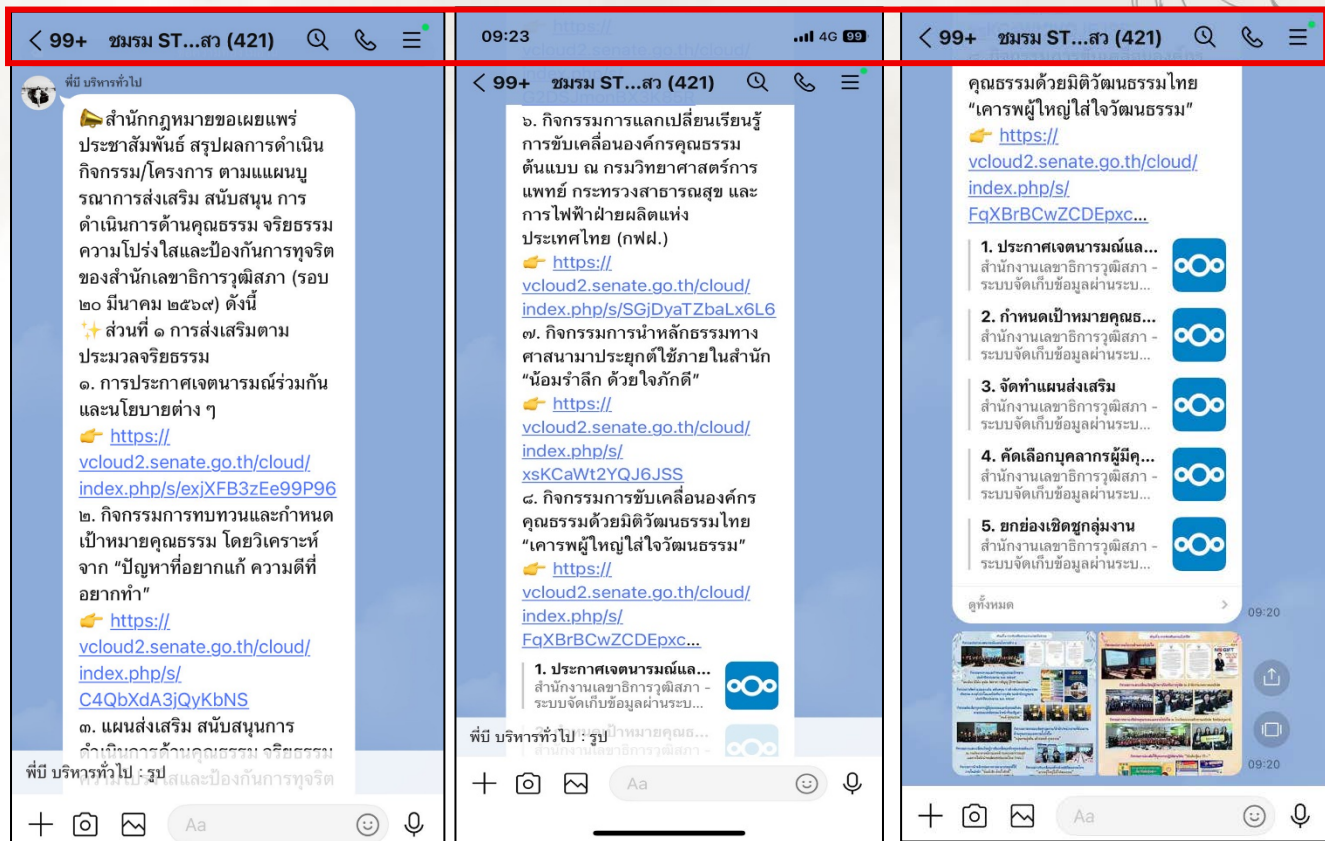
< 99+ ชมรม ST...สว (421)

พี่บี บริหารทั่วไป

สำนักกฎหมายขอเผยแพร่ประชาสัมพันธ์ สรุปผลการดำเนินกิจกรรม/โครงการ ตามแผนบูรณาการส่งเสริม สนับสนุน การดำเนินการด้านคุณธรรม จริยธรรม ความโปร่งใสและป้องกันการทุจริต ของสำนักเลขาธิการวุฒิสภา (รอบ ๒๐ มีนาคม ๒๕๖๙) ดังนี้
✨ ส่วนที่ ๑ การส่งเสริมตามประมวลจริยธรรม
๑. การประกาศเจตนารมณ์ร่วมกันและนโยบายต่าง ๆ
👉 https://vcloud2.senate.go.th/cloud/index.php/s/exjXFB3zEe99P96
๒. กิจกรรมการทบทวนและกำหนดเป้าหมายคุณธรรม โดยวิเคราะห์จาก "ปัญหาที่อยากแก้ ความดีที่อยากทำ"
👉 https://vcloud2.senate.go.th/cloud/index.php/s/C4QbXdA3jQyKbNS
๓. แผนส่งเสริม สนับสนุนการดำเนินการด้านคุณธรรม จริยธรรม ความโปร่งใสและป้องกันการทุจริต

พี่บี บริหารทั่วไป : รูป

Aa

09:23 4G 99

< 99+ ชมรม ST...สว (421)

๖. กิจกรรมการแลกเปลี่ยนเรียนรู้การขับเคลื่อนองค์กรคุณธรรมต้นแบบ ณ กรมวิทยาศาสตร์การแพทย์ กระทรวงสาธารณสุข และการไฟฟ้าฝ่ายผลิตแห่งประเทศไทย (กฟผ.)
👉 https://vcloud2.senate.go.th/cloud/index.php/s/SGjDyaTZbaLx6L6
๗. กิจกรรมการนำหลักธรรมทางศาสนามาประยุกต์ใช้ภายในสำนัก "น้อมรำลึก ด้วยใจภักดี"
👉 https://vcloud2.senate.go.th/cloud/index.php/s/xsKCaWt2YQJ6JSS
๘. กิจกรรมการขับเคลื่อนองค์กรคุณธรรมด้วยมิติวัฒนธรรมไทย "เคารพผู้ใหญ่ใส่ใจวัฒนธรรม"
👉 https://vcloud2.senate.go.th/cloud/index.php/s/FqXBrBCwZCDEpxc...

1. ประกาศเจตนารมณ์แล...
สำนักงานเลขาธิการวุฒิสภา - ระบบจัดเก็บข้อมูลผ่านระบ...

พี่บี บริหารทั่วไป : รูป

Aa

< 99+ ชมรม ST...สว (421)

คุณธรรมด้วยมิติวัฒนธรรมไทย "เคารพผู้ใหญ่ใส่ใจวัฒนธรรม"
👉 https://vcloud2.senate.go.th/cloud/index.php/s/FqXBrBCwZCDEpxc...

1. ประกาศเจตนารมณ์แล...
สำนักงานเลขาธิการวุฒิสภา - ระบบจัดเก็บข้อมูลผ่านระบ...
2. กำหนดเป้าหมายคุณธ...
สำนักงานเลขาธิการวุฒิสภา - ระบบจัดเก็บข้อมูลผ่านระบ...
3. จัดทำแผนส่งเสริม
สำนักงานเลขาธิการวุฒิสภา - ระบบจัดเก็บข้อมูลผ่านระบ...
4. คัดเลือกบุคลากรผู้มีคุ...
สำนักงานเลขาธิการวุฒิสภา - ระบบจัดเก็บข้อมูลผ่านระบ...
5. ยกย่องเชิดชูกลุ่มงาน
สำนักงานเลขาธิการวุฒิสภา - ระบบจัดเก็บข้อมูลผ่านระบ...

ดูทั้งหมด
09:20
09:20

Aa